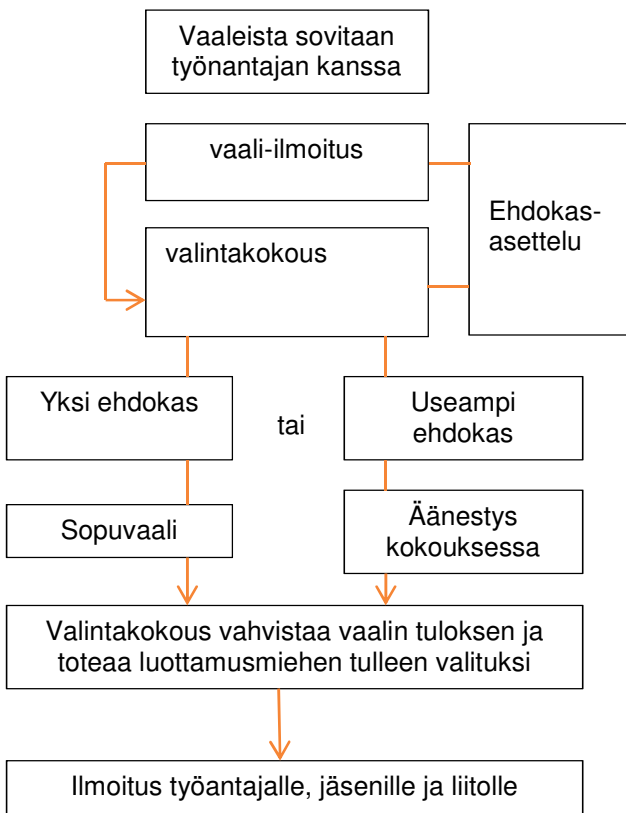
Vaaleista sovitaan työnantajan kanssa

vaali-ilmoitus

Ehdokas-asettelu

valintakokous

Yksi ehdokas

tai

Useampi ehdokas

Sopuvaali

Äänestys kokouksessa

Valintakokous vahvistaa vaalin tuloksen ja toteaa luottamusmiehen tulleen valituksi

Ilmoitus työantajalle, jäsenille ja liitolle